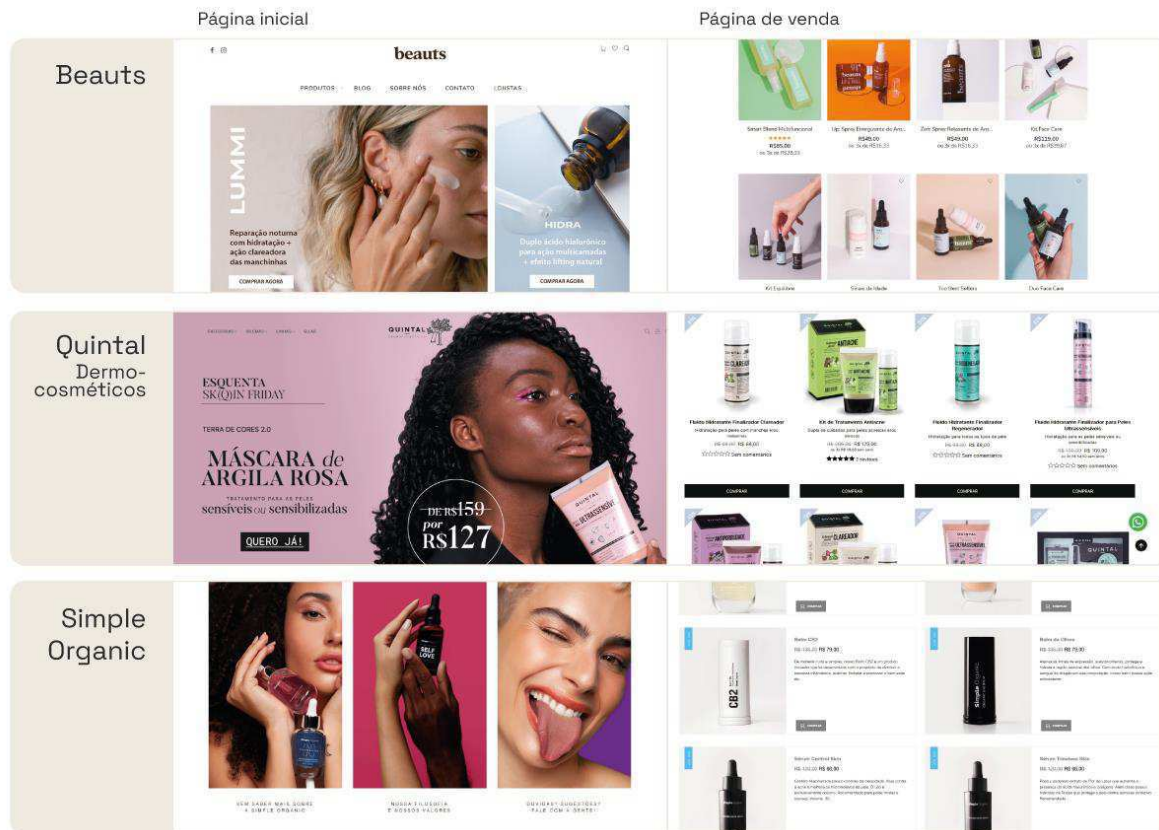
Página inicial

Página de venda

Beauts

beauts

PRODUTOS BLOG SOBRE NÓS CONTATO LOJISTAS

LUMMI

Reparação noturna com hidratação + ação clareadora das manchinhas

COMPRAR AGORA

HIDRA

Duplo ácido hialurônico para ação multicamadas + efeito lifting natural

COMPRAR AGORA

Smart Blend Multifuncional
R$85,00

Lip Spray Energizante de Am...
R$49,00

Zen Spray Relaxante de Am...
R$49,00

Kit Face Care
R$339,00

Kit Equilíbrio

Sinais de Idade

Trio Next Steps

Duo Face Care

Quintal Dermo-cosméticos

QUINTAL

ESQUENTA SK(I)N FRIDAY

TERRA DE CORES 2.0

MÁSCARA de ARGILA ROSA

TRATAMENTO PARA AS PELES sensíveis ou sensibilizadas

QUERO JÁ!

DE R$159 por R$127

Fluido Hidratante Finalizador Clareador

Kit de Tratamento Antiacne

Fluido Hidratante Finalizador Regenerador

Fluido Hidratante Finalizador para Peles Ultrassensíveis

Sem comentários

COMPRAR

COMPRAR

COMPRAR

COMPRAR

Simple Organic

SELF LOVE

SEM SABER MAIS SOBRE A SIMPLE ORGANIC

NOSSA FILOSOFIA E NOSSOS VALORES

DÚVIDAS? SUGESTÕES? FALE COM A GENTE!

Balm CB2
R$ 79,90

Balm de Olhos
R$ 79,90

Sérum Control Mais
R$ 89,90

Sérum Timeless Mais